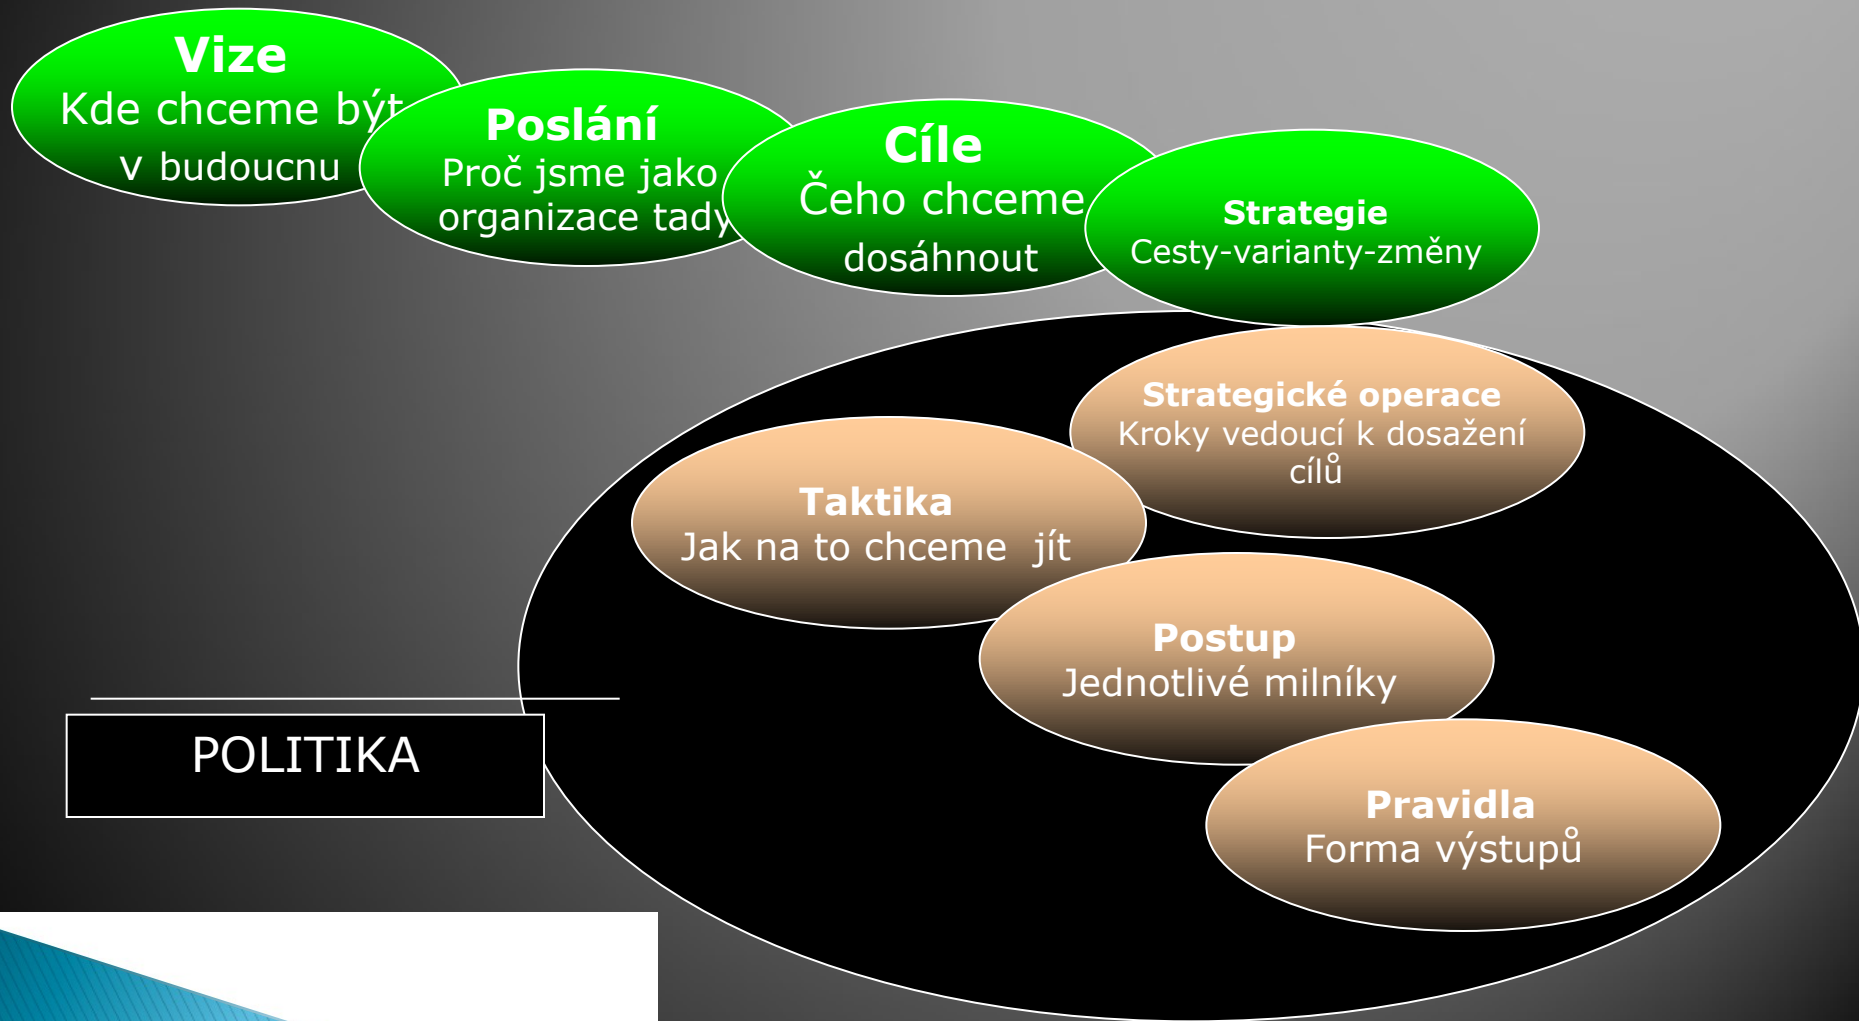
Vize
Kde chceme být v budoucnu

Poslání
Proč jsme jako organizace tady

Cíle
Čeho chceme dosáhnout

Strategie
Cesty-varianty-změny

Strategické operace
Kroky vedoucí k dosažení cílů

Taktika
Jak na to chceme jít

Postup
Jednotlivé milníky

Pravidla
Forma výstupů

POLITIKA